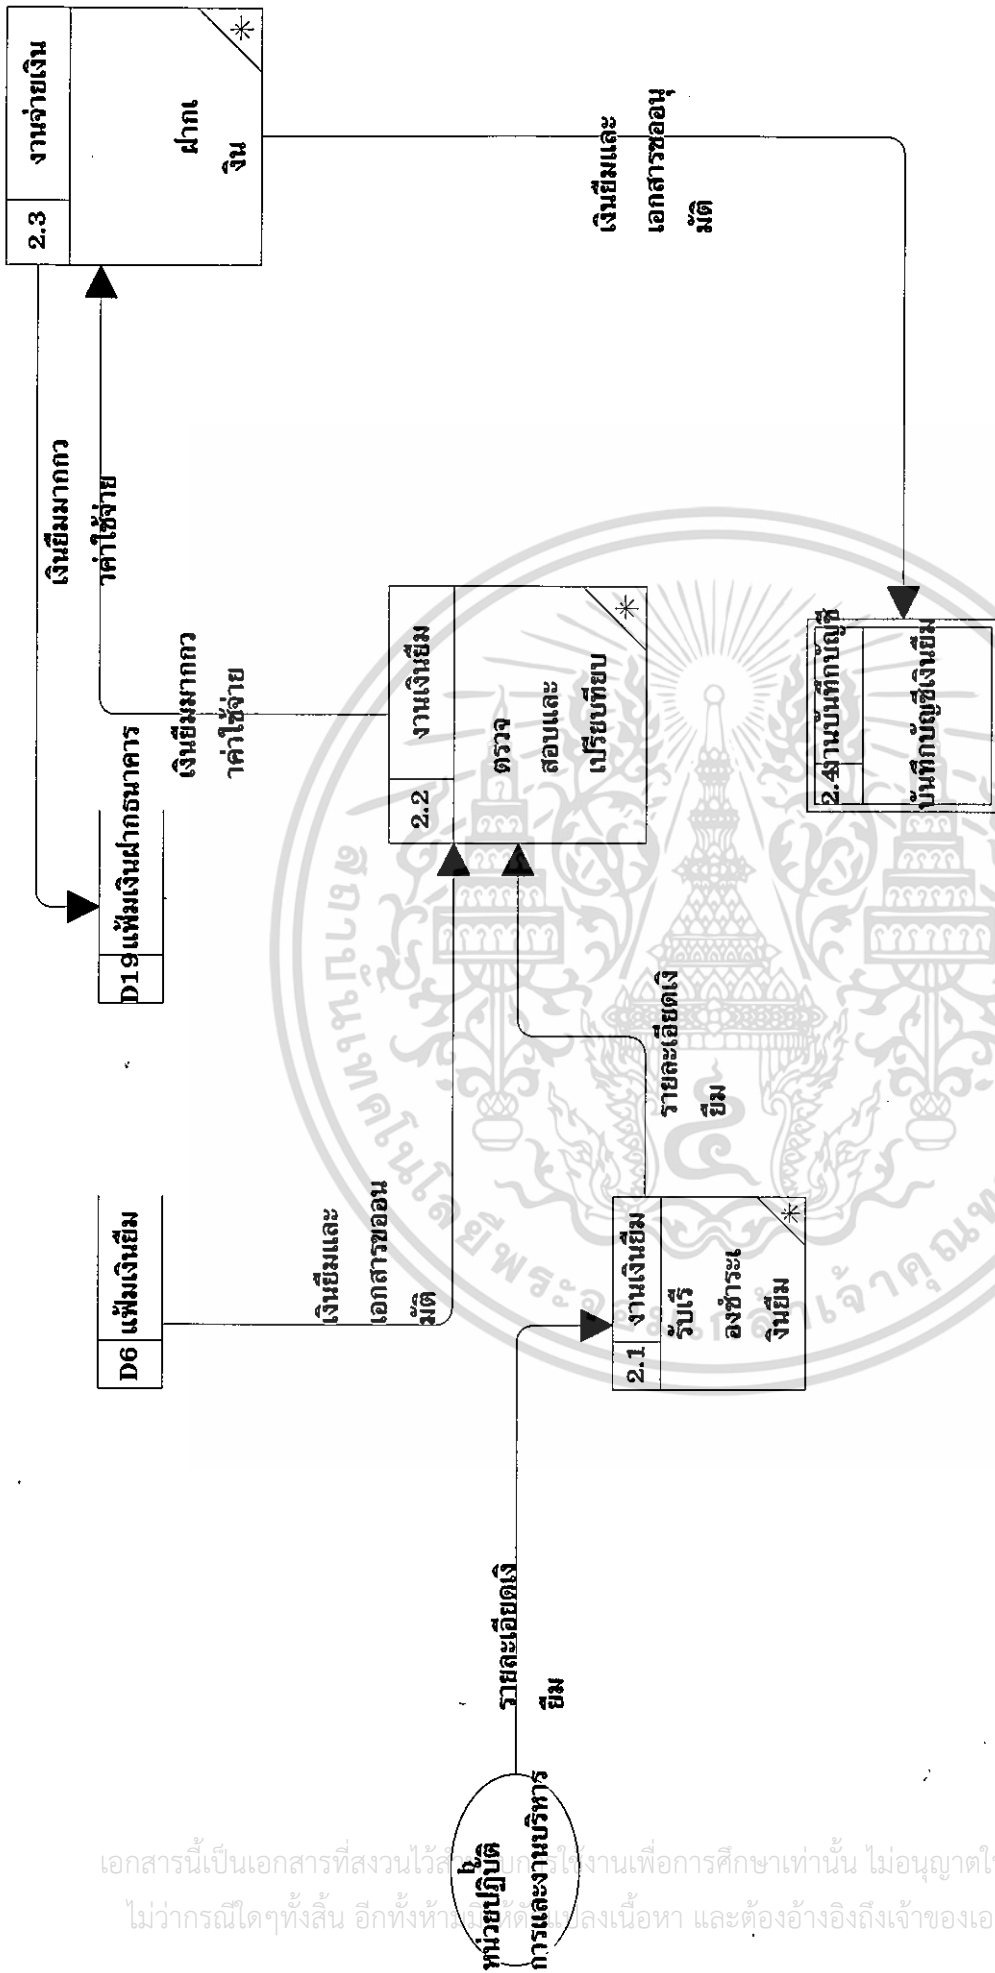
2.3 งานจ่ายเงิน
ฝากเงิน

เงินยืมและเอกสารขออนุมัติ

เงินยืมมากกว่าค่าใช้จ่าย

2.2 งานเงินยืม
ตรวจสอบและเปรียบเทียบ

เงินยืมมากกว่าค่าใช้จ่าย

D19 แฟ้มเงินฝากธนาคาร

2.4 งานบันทึกบัญชี
บันทึกบัญชีเงินยืม

รายละเอียดเงินยืม

D6 แฟ้มเงินยืม

เงินยืมและเอกสารขออนุมัติ

2.1 งานเงินยืม
รับเรื่องชำระเงินยืม

รายละเอียดเงินยืม

b. หน่วยปฏิบัติการและงานบริหาร

เอกสารนี้เป็นเอกสารที่สงวนไว้สำหรับการใช้งานเพื่อการศึกษาเท่านั้น ไม่อนุญาตใ
ไม่ว่ากรณีใดๆทั้งสิ้น อีกทั้งห้ามมิให้ดัดแปลงเนื้อหา และต้องอ้างอิงถึงเจ้าของเอ